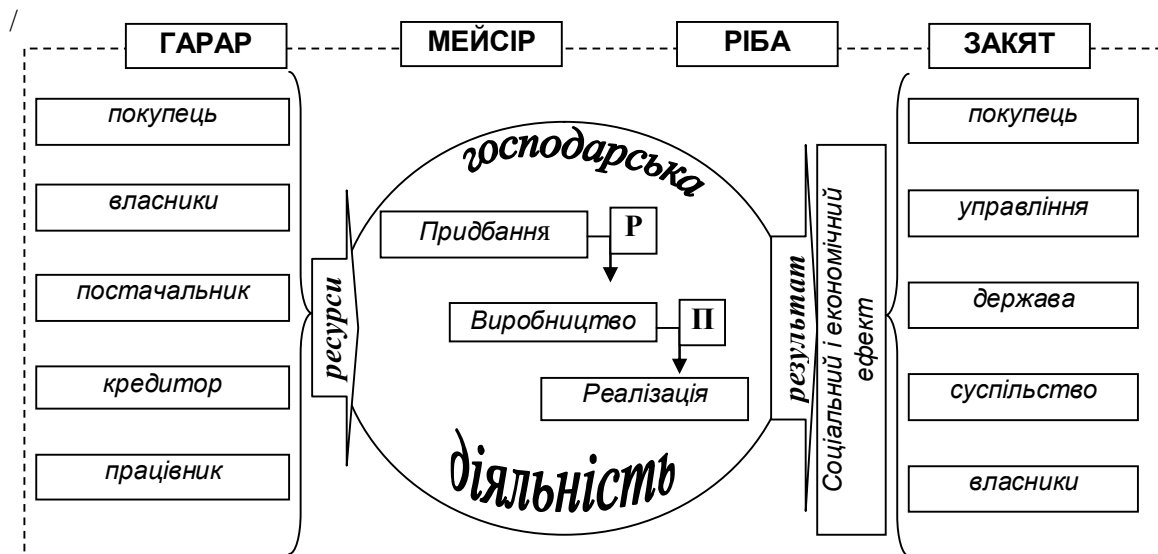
/

ГАРАР

МЕЙСІР

РІБА

ЗАКЯТ

покупець

власники

постачальник

кредитор

працівник

ресурси

господарська

Придбання

Р

Виробництво

П

Реалізація

діяльність

результат

Соціальний і економічний ефект

покупець

управління

держава

суспільство

власники